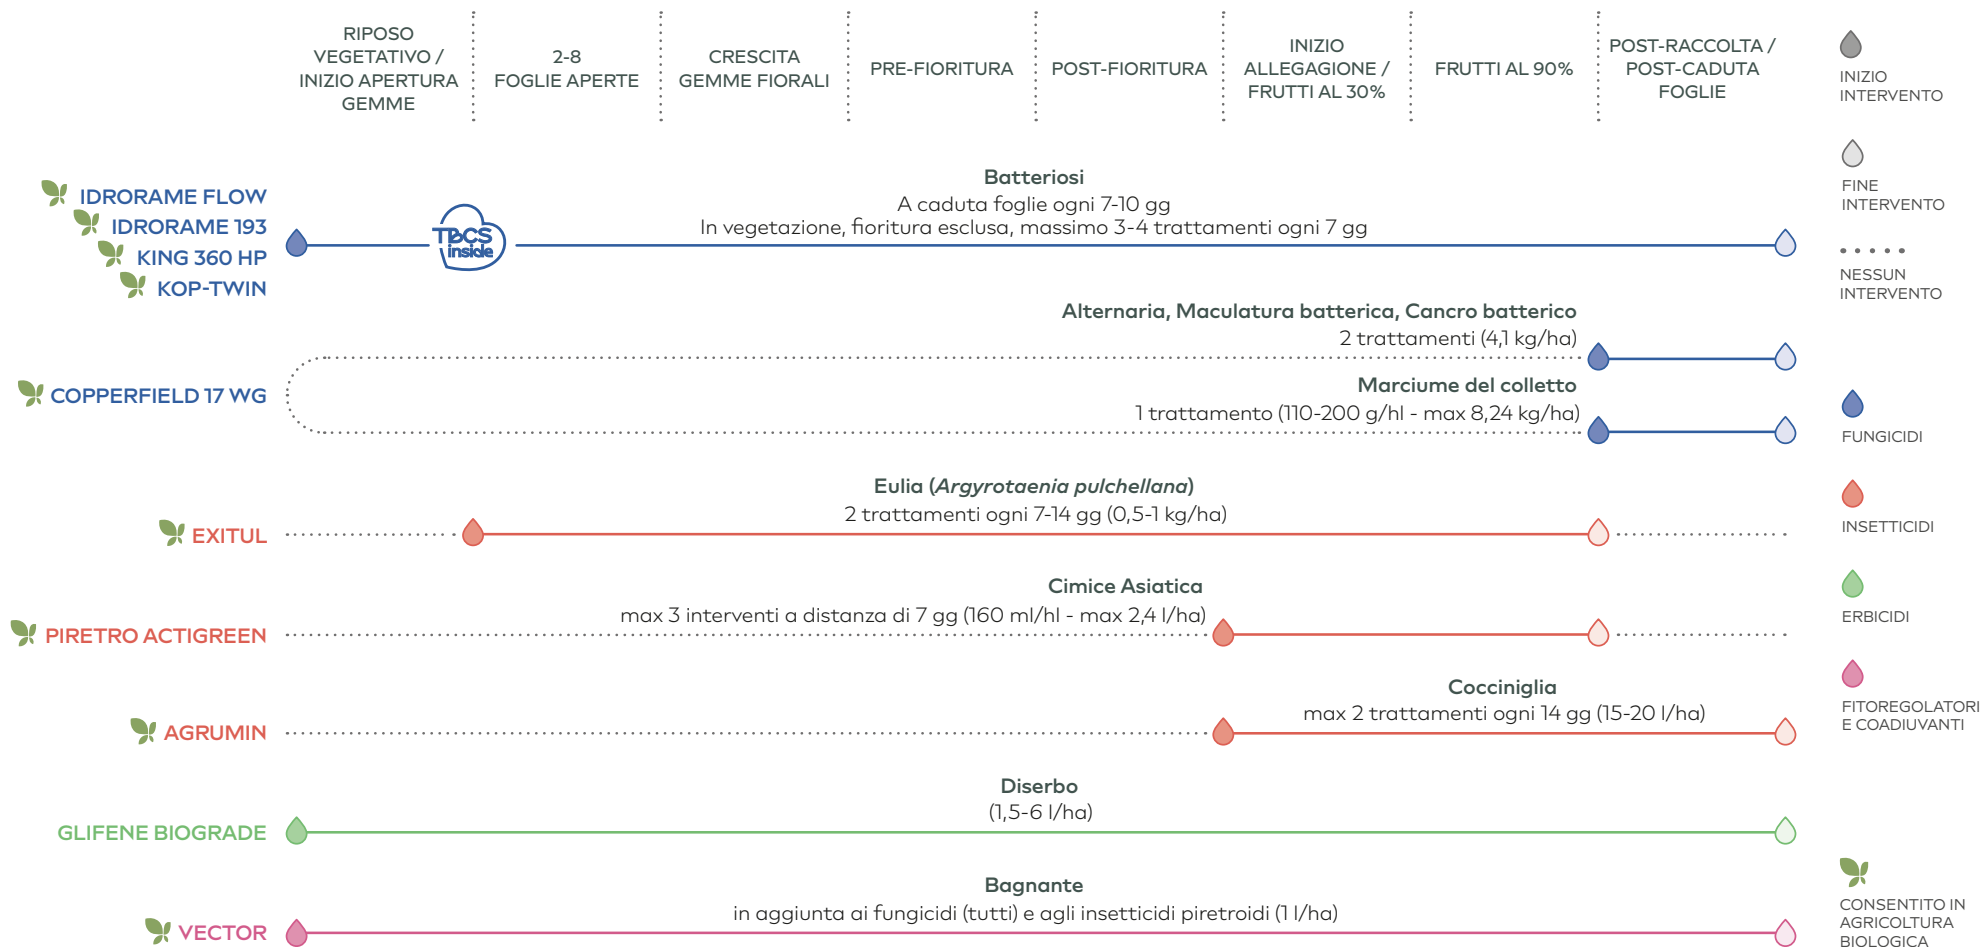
RIPOSO VEGETATIVO / INIZIO APERTURA GEMME

2-8 FOGLIE APERTE

CRESCITA GEMME FIORALI

PRE-FIORITURA

POST-FIORITURA

INIZIO ALLEGAGIONE / FRUTTI AL 30%

FRUTTI AL 90%

POST-RACCOLTA / POST-CADUTA FOGLIE

INIZIO INTERVENTO

FINE INTERVENTO

NESSUN INTERVENTO

FUNGICIDI

INSETTICIDI

ERBICIDI

FITOREGOLATORI E COADIUVANTI

CONSENTITO IN AGRICOLTURA BIOLOGICA

IDRORAME FLOW
IDRORAME 193
KING 360 HP
KOP-TWIN

TBCS inside

Batteriosi
A caduta foglie ogni 7-10 gg
In vegetazione, fioritura esclusa, massimo 3-4 trattamenti ogni 7 gg

COPPERFIELD 17 WG

Alternaria, Maculatura batterica, Cancro batterico
2 trattamenti (4,1 kg/ha)

Marciume del colletto
1 trattamento (110-200 g/hl - max 8,24 kg/ha)

EXITUL

Eulia (*Argyrotaenia pulchellana*)
2 trattamenti ogni 7-14 gg (0,5-1 kg/ha)

PIRETRO ACTIGREEN

Cimice Asiatica
max 3 interventi a distanza di 7 gg (160 ml/hl - max 2,4 l/ha)

AGRUMIN

Cocciniglia
max 2 trattamenti ogni 14 gg (15-20 l/ha)

GLIFENE BIOGRADE

Diserbo
(1,5-6 l/ha)

VECTOR

Bagnante
in aggiunta ai fungicidi (tutti) e agli insetticidi piretroidi (1 l/ha)